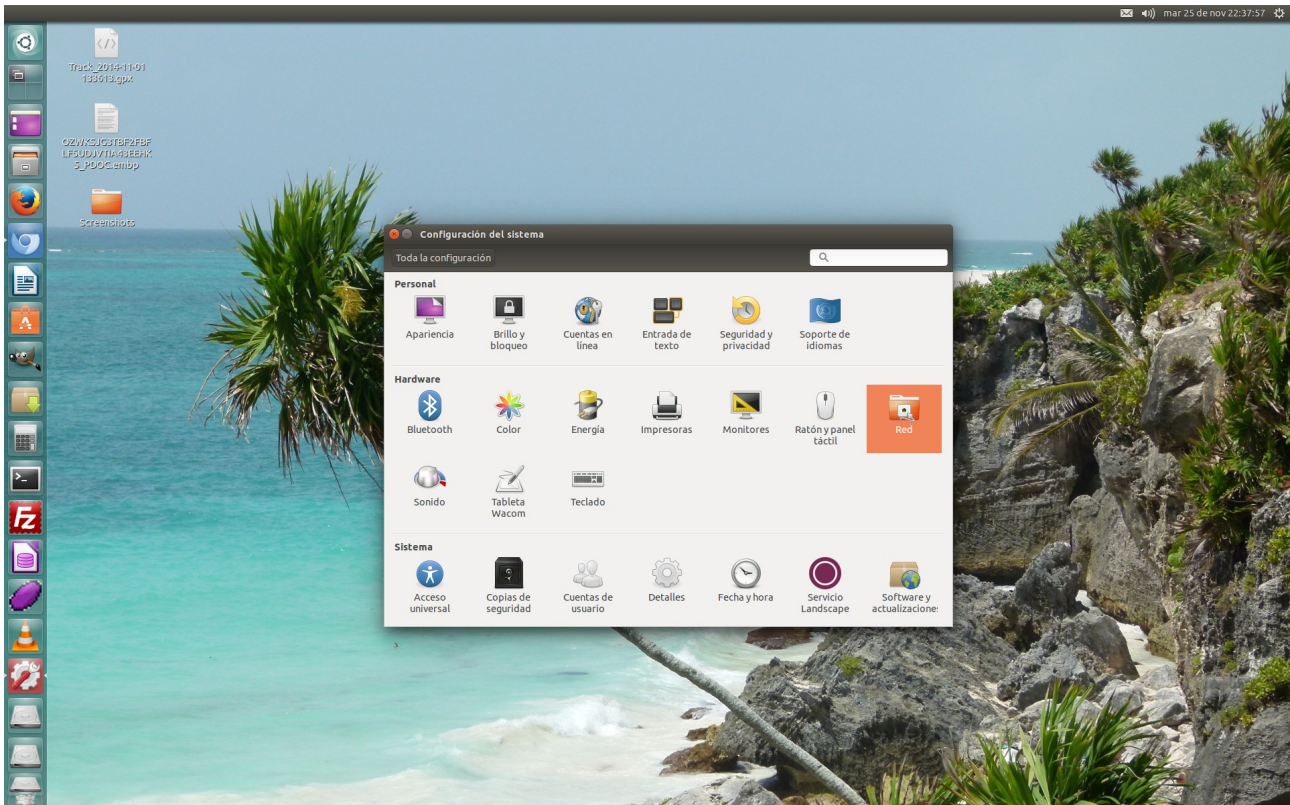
mar 25 de nov 22:37:57

Track_2014-11-01 133613.gpx

OZWKSJC3TBF2FBF LF5UDJVTIA43EEHK 5_PDOC.embp

Screenshots

Configuración del sistema

Toda la configuración

Personal

Apariencia

Brillo y bloqueo

Cuentas en línea

Entrada de texto

Seguridad y privacidad

Soporte de idiomas

Hardware

Bluetooth

Color

Energía

Impresoras

Monitores

Ratón y panel táctil

Red

Sonido

Tableta Wacom

Teclado

Sistema

Acceso universal

Copias de seguridad

Cuentas de usuario

Detalles

Fecha y hora

Servicio Landscape

Software y actualizacione